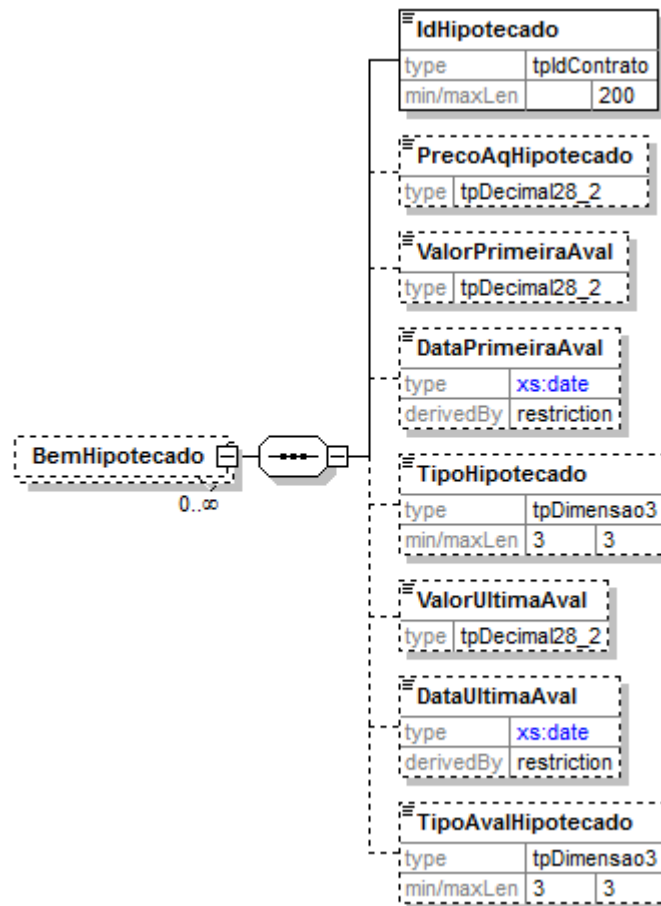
BemHipotecado
0..∞

IdHipotecado
| type | tpIdContrato | |
|---|---|---|
| min/maxLen | | 200 |

PrecoAqHipotecado
| type | tpDecimal28_2 |
|---|---|

ValorPrimeiraAval
| type | tpDecimal28_2 |
|---|---|

DataPrimeiraAval
| type | xs:date |
|---|---|
| derivedBy | restriction |

TipoHipotecado
| type | tpDimensao3 | |
|---|---|---|
| min/maxLen | 3 | 3 |

ValorUltimaAval
| type | tpDecimal28_2 |
|---|---|

DataUltimaAval
| type | xs:date |
|---|---|
| derivedBy | restriction |

TipoAvalHipotecado
| type | tpDimensao3 | |
|---|---|---|
| min/maxLen | 3 | 3 |